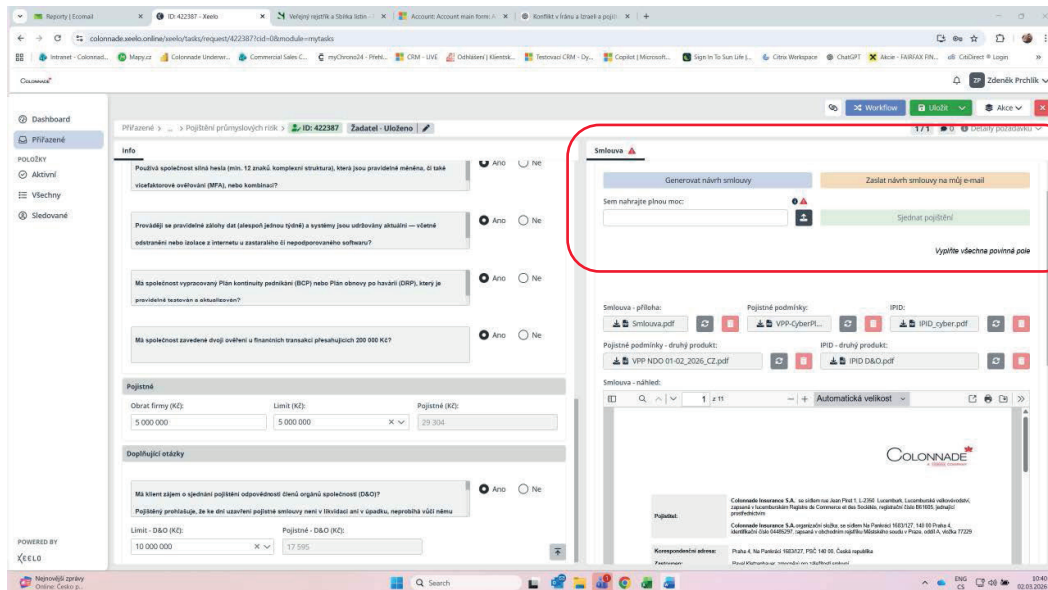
Reporty | Ecomail | ID: 422387 - Xeelo | Veřejný rejstřík a Sbírka listin | Account: Account main form | Konflikt v Íránu a Izraeli a pojišť

colonnade.xeelo.online/xeelo/tasks/request/422387?cid=0&module=mytasks

Intranet - Colonnad... | Mapy.cz | Colonnade Underwr... | Commercial Sales C... | myChrono24 - Přehl... | CRM - LIVE | Odhlášení | Klientsk... | Testovací CRM - Dy... | Copilot | Microsoft... | Sign In To Sun Life |... | Citrix Workspace | ChatGPT | Akcie - FAIRFAX FIN... | CitiDirect ® Login

COLONNADE

ZP Zdeněk Prchlík

Dashboard
Přiřazené
POLOŽKY
Aktivní
Všechny
Sledované

POWERED BY
XEELO

Workflow | Uložit | Akce

Přiřazené > ... > Pojištění průmyslových rizik > ID: 422387 Žadatel - Uloženo

1/1 0 Detaily požadavku

Info

Používá společnost silná hesla (min. 12 znaků, komplexní struktura), která jsou pravidelně měněna, či také vícefaktorové ověřování (MFA), nebo kombinaci?
Ano Ne

Provádějí se pravidelné zálohy dat (alespoň jednou týdně) a systémy jsou udržovány aktuální — včetně odstranění nebo izolace z internetu u zastaralého či nepodporovaného softwaru?
Ano Ne

Má společnost vypracovaný Plán kontinuity podnikání (BCP) nebo Plán obnovy po havárii (DRP), které je pravidelně testován a aktualizován?
Ano Ne

Má společnost zavedené dvojí ověření u finančních transakcí přesahujících 200 000 Kč?
Ano Ne

Pojistné
Obrat firmy (Kč): 5 000 000
Limit (Kč): 5 000 000
Pojistné (Kč): 29 304

Doplňující otázky

Má klient zájem o sjednání pojištění odpovědnosti členů orgánů společnosti (D&O)?
Ano Ne
Pojištěný prohlašuje, že ke dni uzavření pojistné smlouvy není v likvidaci ani v úpadku, neprobíhá vůči němu

Limit - D&O (Kč): 10 000 000
Pojistné - D&O (Kč): 17 595

Smlouva

Generovat návrh smlouvy
Zaslat návrh smlouvy na můj e-mail
Sem nahrajte plnou moc:
Sjednat pojištění
Vyplňte všechna povinná pole

Smlouva - příloha: Smlouva.pdf
Pojistné podmínky: VPP-CyberPl...
IPID: IPID_cyber.pdf
Pojistné podmínky - druhý produkt: VPP NDO 01-02_2026_CZ.pdf
IPID - druhý produkt: IPID D&O.pdf
Smlouva - náhled:

1 z 11
Automatická velikost

COLONNADE
A FAIRFAX COMPANY

Pojistitel:
Colonnade Insurance S.A., se sídlem rue Jean Pinot 1, L-2350 Lucemburk, Lucemburské velkovévodství, zapsaná v lucemburském Registre de Commerce et des Sociétés, registrační číslo B61605, jednající prostřednictvím
Colonnade Insurance S.A. organizační složka, se sídlem Na Pankráci 1683/127, 140 00 Praha 4, identifikační číslo 04485297, zapsané v obchodním rejstříku Městského soudu v Praze, oddíl A, vložka 77229

Korespondenční adresa: Praha 4, Na Pankráci 1683/127, PSČ 140 00, Česká republika
Zastoupen: Pavel Klatzenberger, obchodní ředitel

Nejnovější zprávy
Online: Česko p...
Search
ENG CS
10:40
02.03.2026